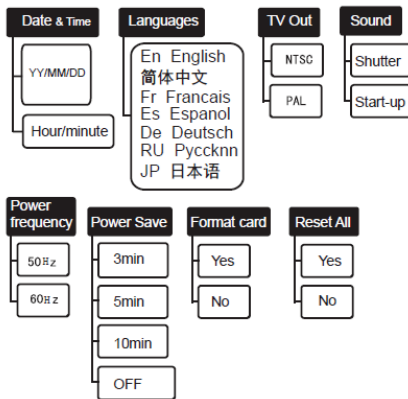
Date & Time
YY/MM/DD
Hour/minute

Languages
En English
简体中文
Fr Francais
Es Espanol
De Deutsch
RU Pyccknn
JP 日本语

TV Out
NTSC
PAL

Sound
Shutter
Start-up

Power frequency
50Hz
60Hz

Power Save
3min
5min
10min
OFF

Format card
Yes
No

Reset All
Yes
No